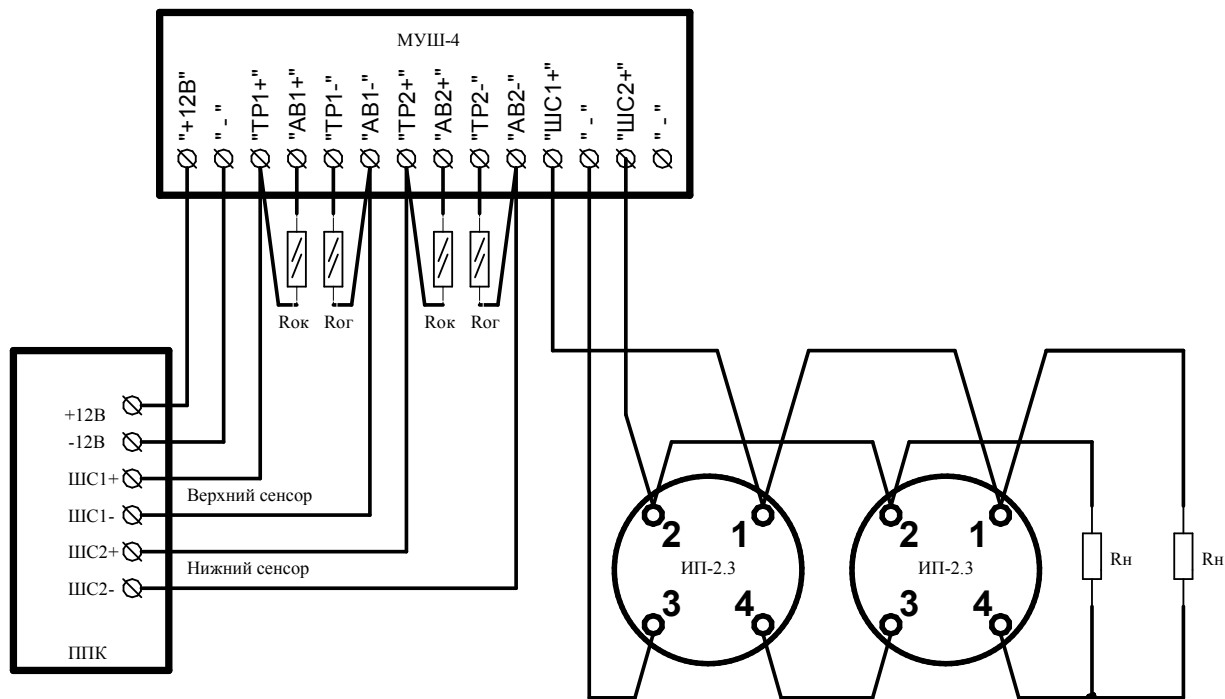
МУШ-4

"+12В"
"-"
"ТР1+"
"АВ1+"
"ТР1-"
"АВ1-"
"ТР2+"
"АВ2+"
"ТР2-"
"АВ2-"
"ШС1+"
"-"
"ШС2+"
"-"

Rок
Rог
Rок
Rог

+12В
-12В
ШС1+
ШС1-
ШС2+
ШС2-
ППК

Верхний сенсор
Нижний сенсор

2
1
ИП-2.3
3
4

2
1
ИП-2.3
3
4

Rн
Rн